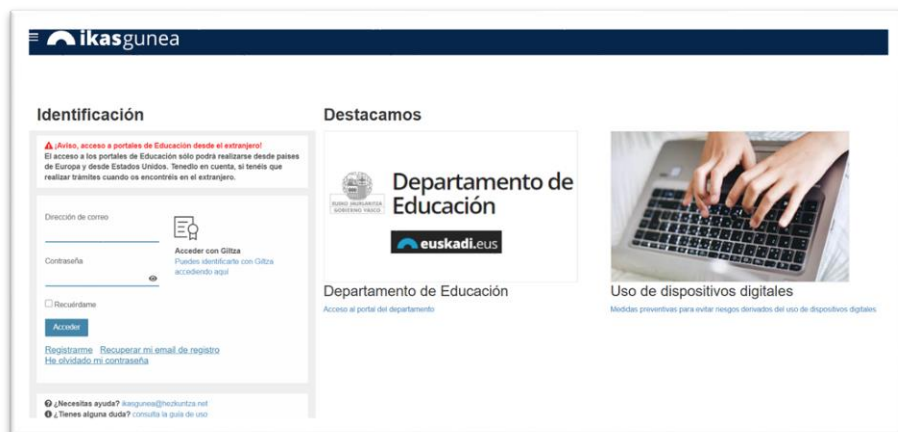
ikasgunea

Identificación

¡Aviso, acceso a portales de Educación desde el extranjero!
El acceso a los portales de Educación sólo podrá realizarse desde países de Europa y desde Estados Unidos. Tenedlo en cuenta, si tenéis que realizar trámites cuando os encontréis en el extranjero.

Dirección de correo

Contraseña

Acceder con Giltza
Puedes identificarte con Giltza accediendo aquí

Recuérdame

Acceder

Registrarme Recuperar mi email de registro
He olvidado mi contraseña

¿Necesitas ayuda? ikasgunea@hezkuntza.net
¿Tienes alguna duda? consulta la guía de uso

Destacamos

EUSKO JAURLARITZA GOBIERNO VASCO
Departamento de Educación
euskadi.eus

Departamento de Educación
Acceso al portal del departamento

Uso de dispositivos digitales
Medidas preventivas para evitar riesgos derivados del uso de dispositivos digitales